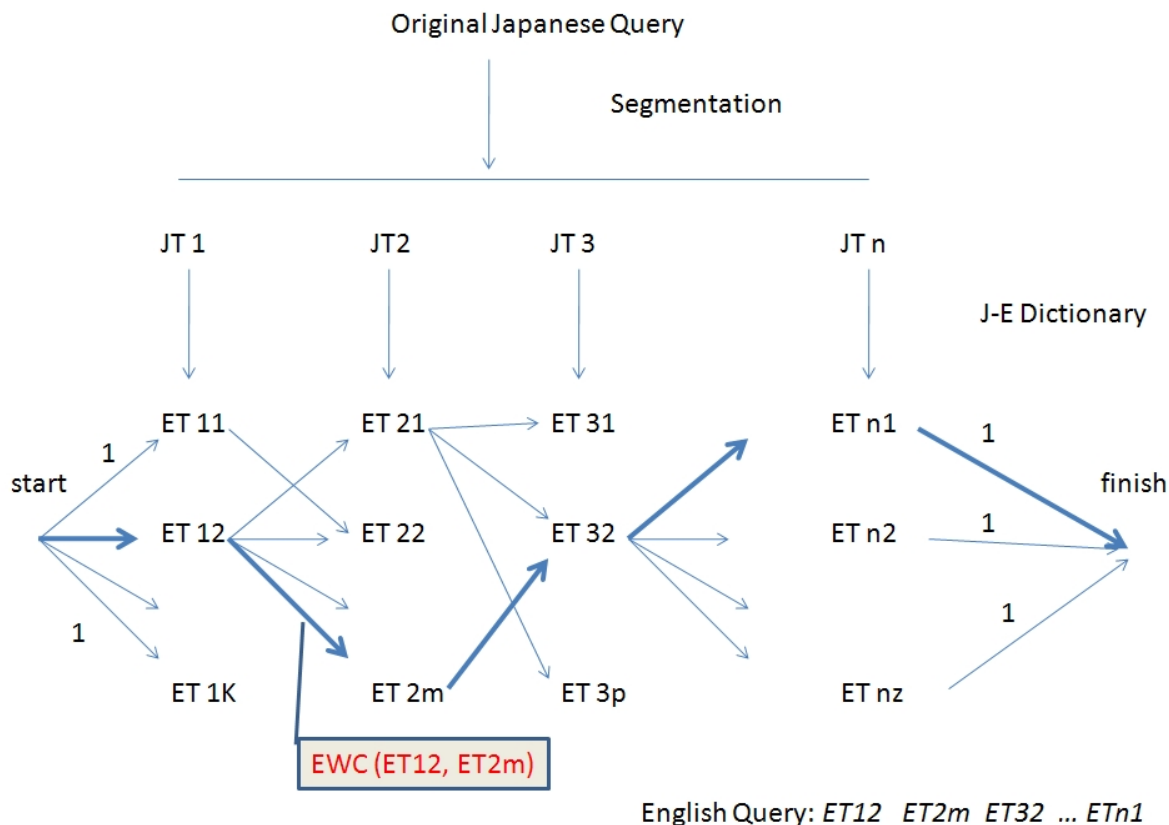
Original Japanese Query

Segmentation

JT 1 JT2 JT 3 JT n

J-E Dictionary

ET 11 ET 21 ET 31 ET n1

1

start

finish

ET 12 ET 22 ET 32 ET n2

1

1

1

1

ET 1K ET 2m ET 3p ET nz

EWC (ET12, ET2m)

English Query: *ET12 ET2m ET32 ... ETn1*